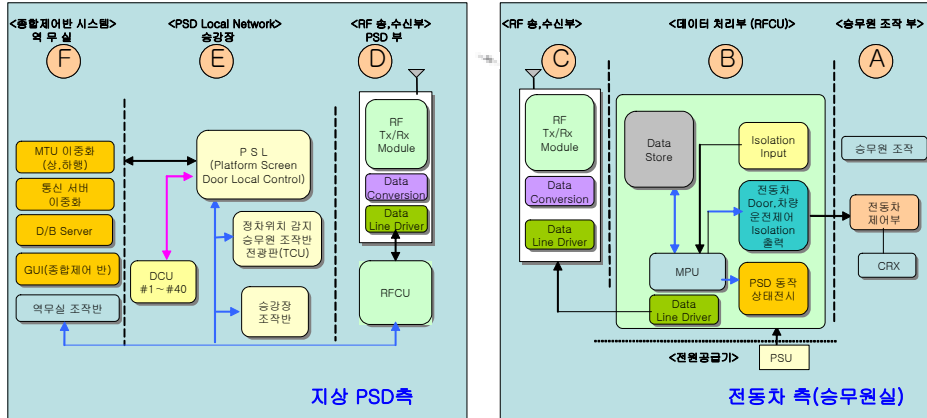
<종합제어반 시스템>
역 무 실

F

<PSD Local Network>
승강장

E

<RF 송,수신부>
PSD 부

D

MTU 이중화
(상,하행)

통신 서버
이중화

D/B Server

GUI(종합제어 반)

역무실 조작반

P S L
(Platform Screen
Door Local Control)

정차위치 감지
승무원 조작반
전광판(TCU)

DCU
#1 ~ #40

승강장
조작반

RF
Tx/Rx
Module

Data
Conversion

Data
Line Driver

RFCU

지상 PSD측

<RF 송,수신부>

C

<데이터 처리부 (RFCU)>

B

<승무원 조작 부>

A

RF
Tx/Rx
Module

Data
Conversion

Data
Line Driver

Data
Store

Isolation
Input

승무원 조작

전동차
Door,차량
운전제어
Isolation
출력

전동차
제어부

CRX

MPU

PSD 동작
상태전시

Data
Line Driver

<전원공급기>

PSU

전동차 측(승무원실)